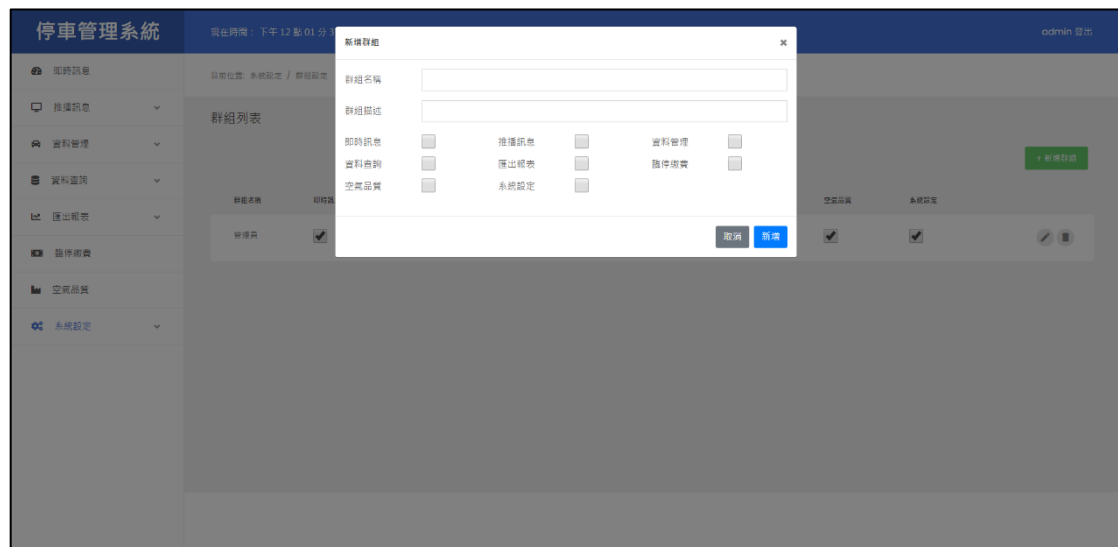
停車管理系統

現在時間：下午 12 點 01 分 3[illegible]

admin 登出

即時訊息
推播訊息
資料管理
資料查詢
匯出報表
臨停繳費
空氣品質
系統設定

目前位置: 系統設定 / 群組設定

群組列表

+ 新增群組

| 群組名稱 | 即時訊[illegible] | 空氣品質 | 系統設定 |
|---|---|---|---|
| 管理員 | ✔ | ✔ | ✔ |

新增群組 ×

群組名稱
群組描述

即時訊息 推播訊息 資料管理
資料查詢 匯出報表 臨停繳費
空氣品質 系統設定

取消 新增